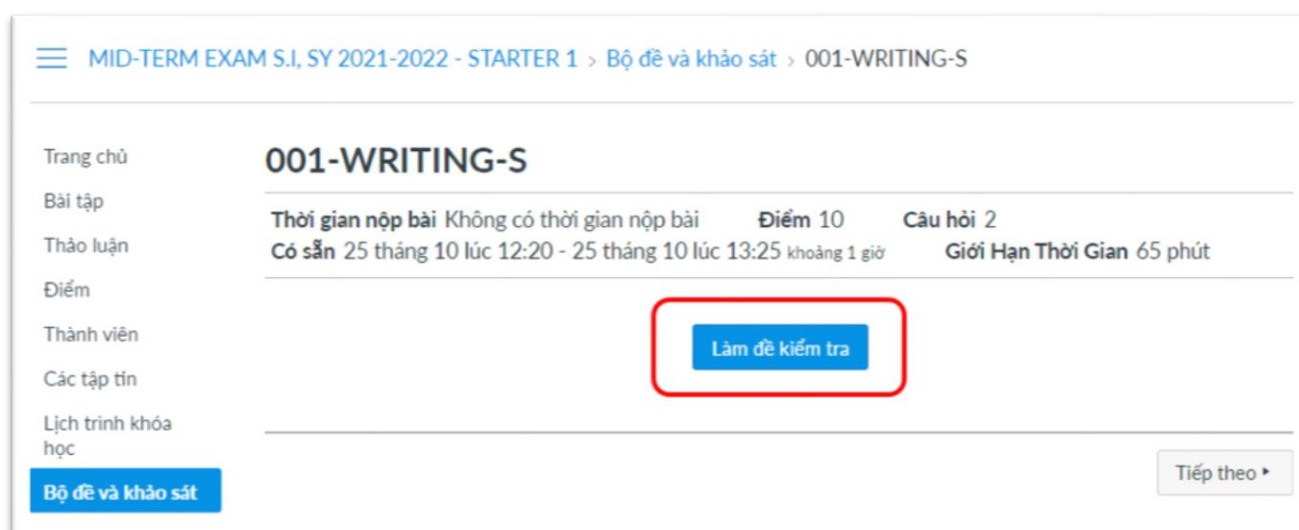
MID-TERM EXAM S.I, SY 2021-2022 - STARTER 1 > Bộ đề và khảo sát > 001-WRITING-S

Trang chủ
Bài tập
Thảo luận
Điểm
Thành viên
Các tập tin
Lịch trình khóa học
Bộ đề và khảo sát

001-WRITING-S

Thời gian nộp bài Không có thời gian nộp bài Điểm 10 Câu hỏi 2
Có sẵn 25 tháng 10 lúc 12:20 - 25 tháng 10 lúc 13:25 khoảng 1 giờ Giới Hạn Thời Gian 65 phút

Làm đề kiểm tra

Tiếp theo ▸